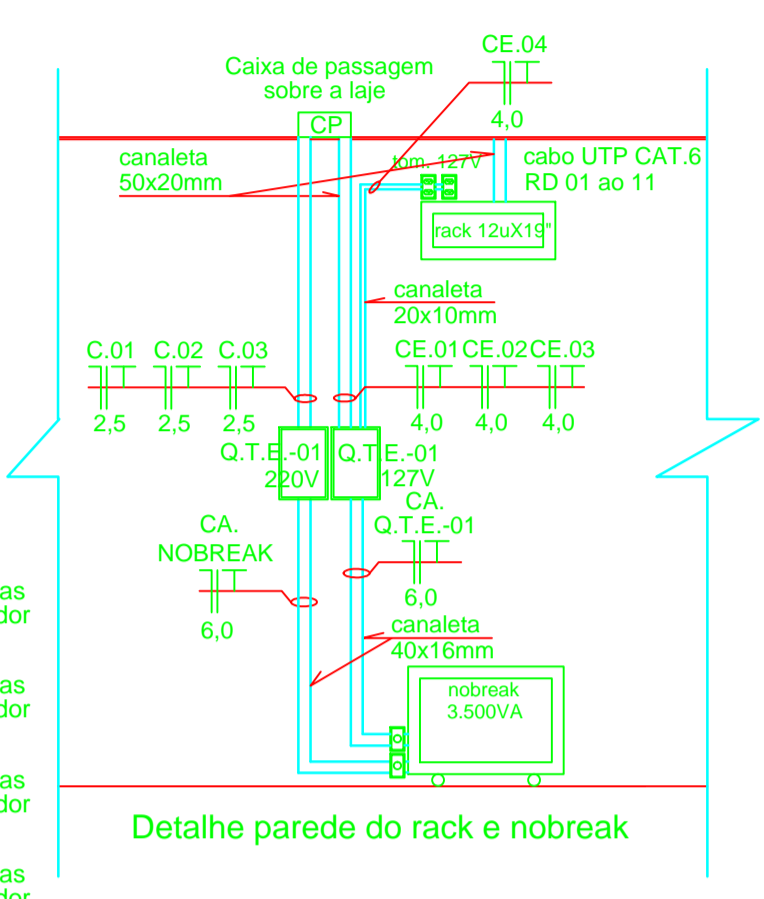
CE.04

Caixa de passagem sobre a laje

4,0

CP

canaleta 50x20mm

tom. 127V

cabo UTP CAT.6 RD 01 ao 11

rack 12uX19"

canaleta 20x10mm

C.01 C.02 C.03

CE.01 CE.02 CE.03

2,5 2,5 2,5

4,0 4,0 4,0

Q.T.E.-01 220V

Q.T.E.-01 127V

CA. Q.T.E.-01

CA. NOBREAK

6,0

6,0

as
dor

canaleta 40x16mm

as
dor

nobreak 3.500VA

as
dor

Detalhe parede do rack e nobreak

as
dor